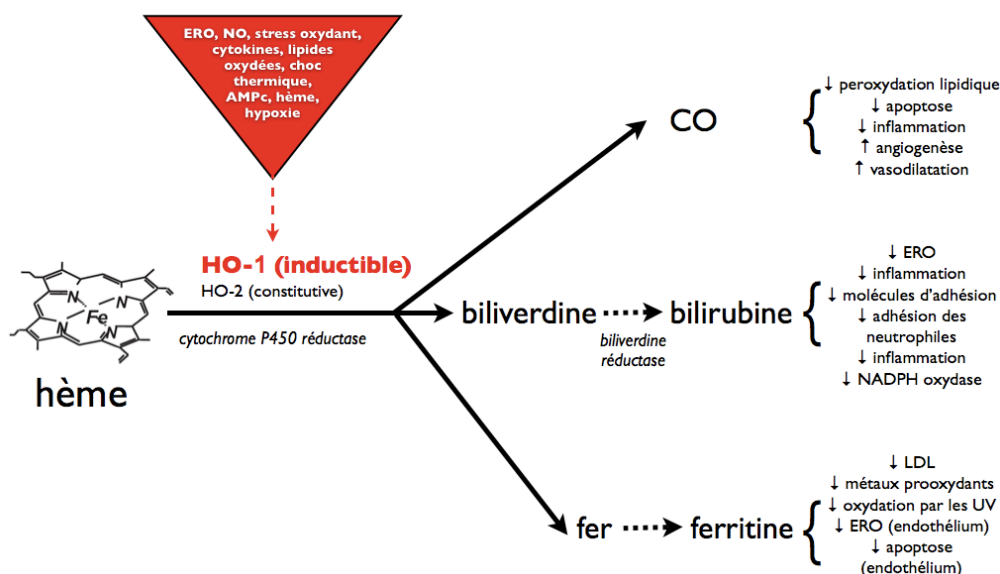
ERO, NO, stress oxydant, cytokines, lipides oxydées, choc thermique, AMPc, hème, hypoxie

HO-1 (inductible)
HO-2 (constitutive)

cytochrome P450 réductase

Fe
N N
N N

hème

CO

↓ peroxydation lipidique
↓ apoptose
↓ inflammation
↑ angiogenèse
↑ vasodilatation

biliverdine ····➔ bilirubine

biliverdine réductase

↓ ERO
↓ inflammation
↓ molécules d'adhésion
↓ adhésion des neutrophiles
↓ inflammation
↓ NADPH oxydase

fer ····➔ ferritine

↓ LDL
↓ métaux prooxydants
↓ oxydation par les UV
↓ ERO (endothélium)
↓ apoptose (endothélium)